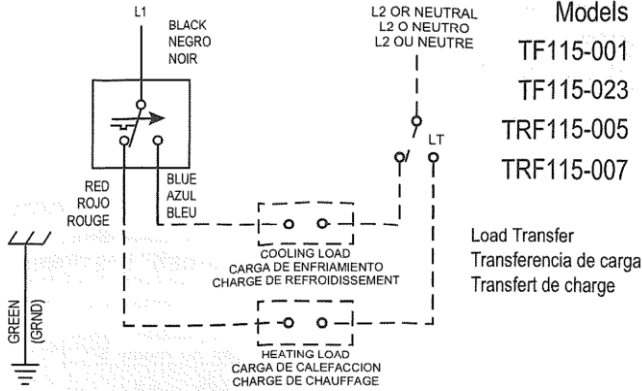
L1
BLACK
NEGRO
NOIR

L2 OR NEUTRAL
L2 O NEUTRO
L2 OU NEUTRE

Models
TF115-001
TF115-023
TRF115-005
TRF115-007

LT

RED
ROJO
ROUGE

BLUE
AZUL
BLEU

COOLING LOAD
CARGA DE ENFRIAMIENTO
CHARGE DE REFROIDISSEMENT

Load Transfer
Transferencia de carga
Transfert de charge

GREEN
(GRND)

HEATING LOAD
CARGA DE CALEFACCION
CHARGE DE CHAUFFAGE